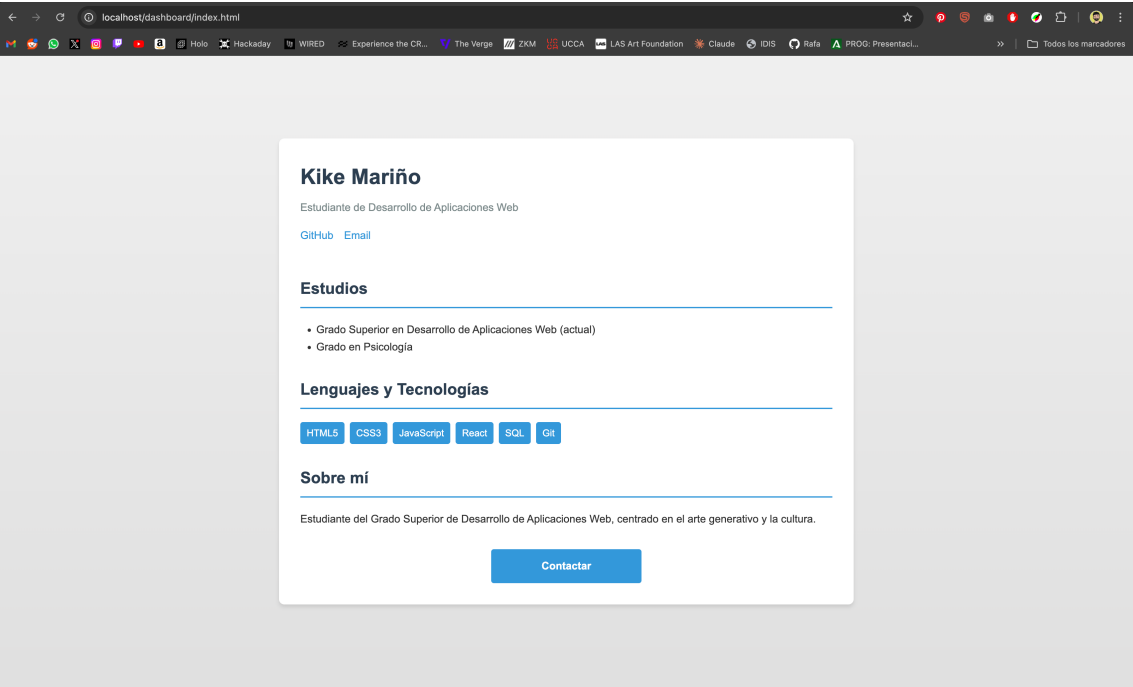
localhost/dashboard/index.html

Holo Hackaday WIRED Experience the CR... The Verge ZKM UCCA LAS Art Foundation Claude IDIS Rafa PROG: Presentaci... » Todos los marcadores

Kike Mariño

Estudiante de Desarrollo de Aplicaciones Web

GitHub Email

Estudios

- Grado Superior en Desarrollo de Aplicaciones Web (actual)
- Grado en Psicología

Lenguajes y Tecnologías

HTML5 CSS3 JavaScript React SQL Git

Sobre mí

Estudiante del Grado Superior de Desarrollo de Aplicaciones Web, centrado en el arte generativo y la cultura.

Contactar